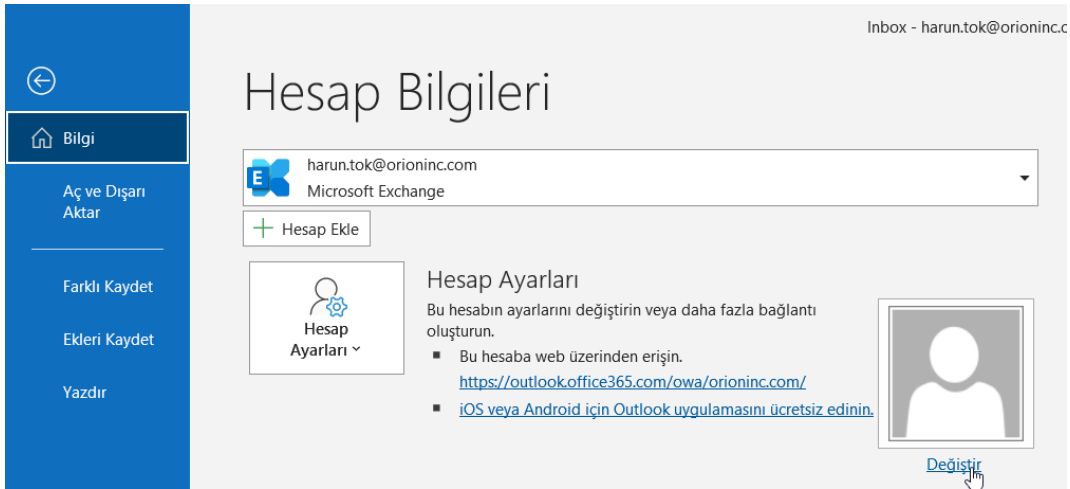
Inbox - harun.tok@orioninc.c

Bilgi

Aç ve Dışarı Aktar

Farklı Kaydet

Ekleri Kaydet

Yazdır

Hesap Bilgileri

harun.tok@orioninc.com
Microsoft Exchange

Hesap Ekle

Hesap Ayarları

Hesap Ayarları

Bu hesabın ayarlarını değiştirin veya daha fazla bağlantı oluşturun.

- Bu hesaba web üzerinden erişin.
https://outlook.office365.com/owa/orioninc.com/
- iOS veya Android için Outlook uygulamasını ücretsiz edinin.

Değiştir